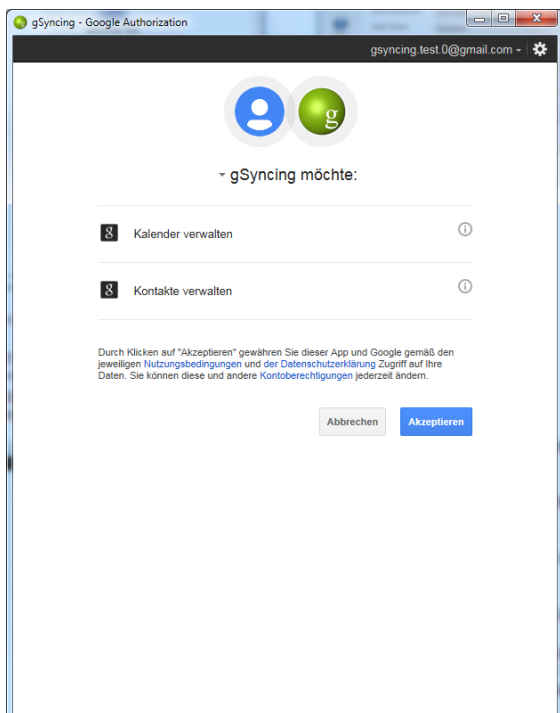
gSyncing - Google Authorization

gsyncing.test.0@gmail.com

g

gSyncing möchte:

8 Kalender verwalten

8 Kontakte verwalten

Durch Klicken auf "Akzeptieren" gewähren Sie dieser App und Google gemäß den jeweiligen Nutzungsbedingungen und der Datenschutzerklärung Zugriff auf Ihre Daten. Sie können diese und andere Kontoberechtigungen jederzeit ändern.

Abbrechen

Akzeptieren